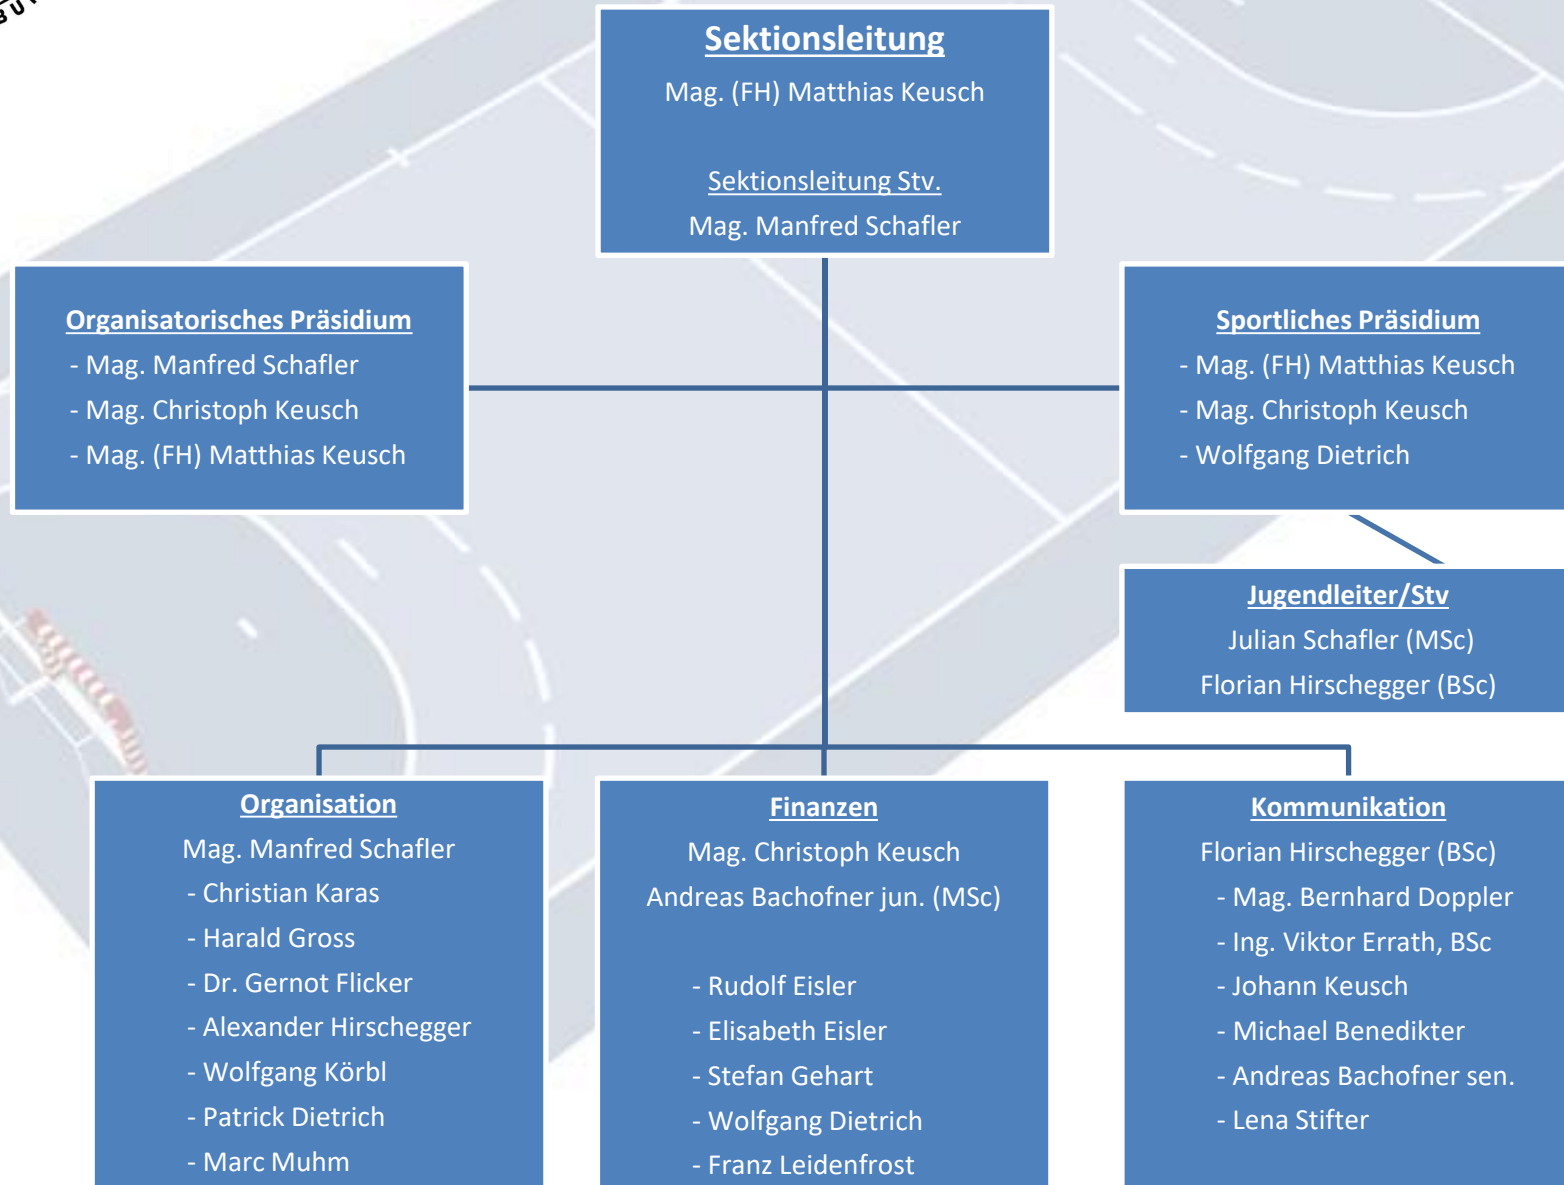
Sektionsleitung
Mag. (FH) Matthias Keusch

Sektionsleitung Stv.
Mag. Manfred Schafler

Organisatorisches Präsidium
- Mag. Manfred Schafler
- Mag. Christoph Keusch
- Mag. (FH) Matthias Keusch

Sportliches Präsidium
- Mag. (FH) Matthias Keusch
- Mag. Christoph Keusch
- Wolfgang Dietrich

Jugendleiter/Stv
Julian Schafler (MSc)
Florian Hirschegger (BSc)

Organisation
Mag. Manfred Schafler
- Christian Karas
- Harald Gross
- Dr. Gernot Flicker
- Alexander Hirschegger
- Wolfgang Körbl
- Patrick Dietrich
- Marc Muhm

Finanzen
Mag. Christoph Keusch
Andreas Bachofner jun. (MSc)

- Rudolf Eisler
- Elisabeth Eisler
- Stefan Gehart
- Wolfgang Dietrich
- Franz Leidenfrost

Kommunikation
Florian Hirschegger (BSc)
- Mag. Bernhard Doppler
- Ing. Viktor Errath, BSc
- Johann Keusch
- Michael Benedikter
- Andreas Bachofner sen.
- Lena Stifter